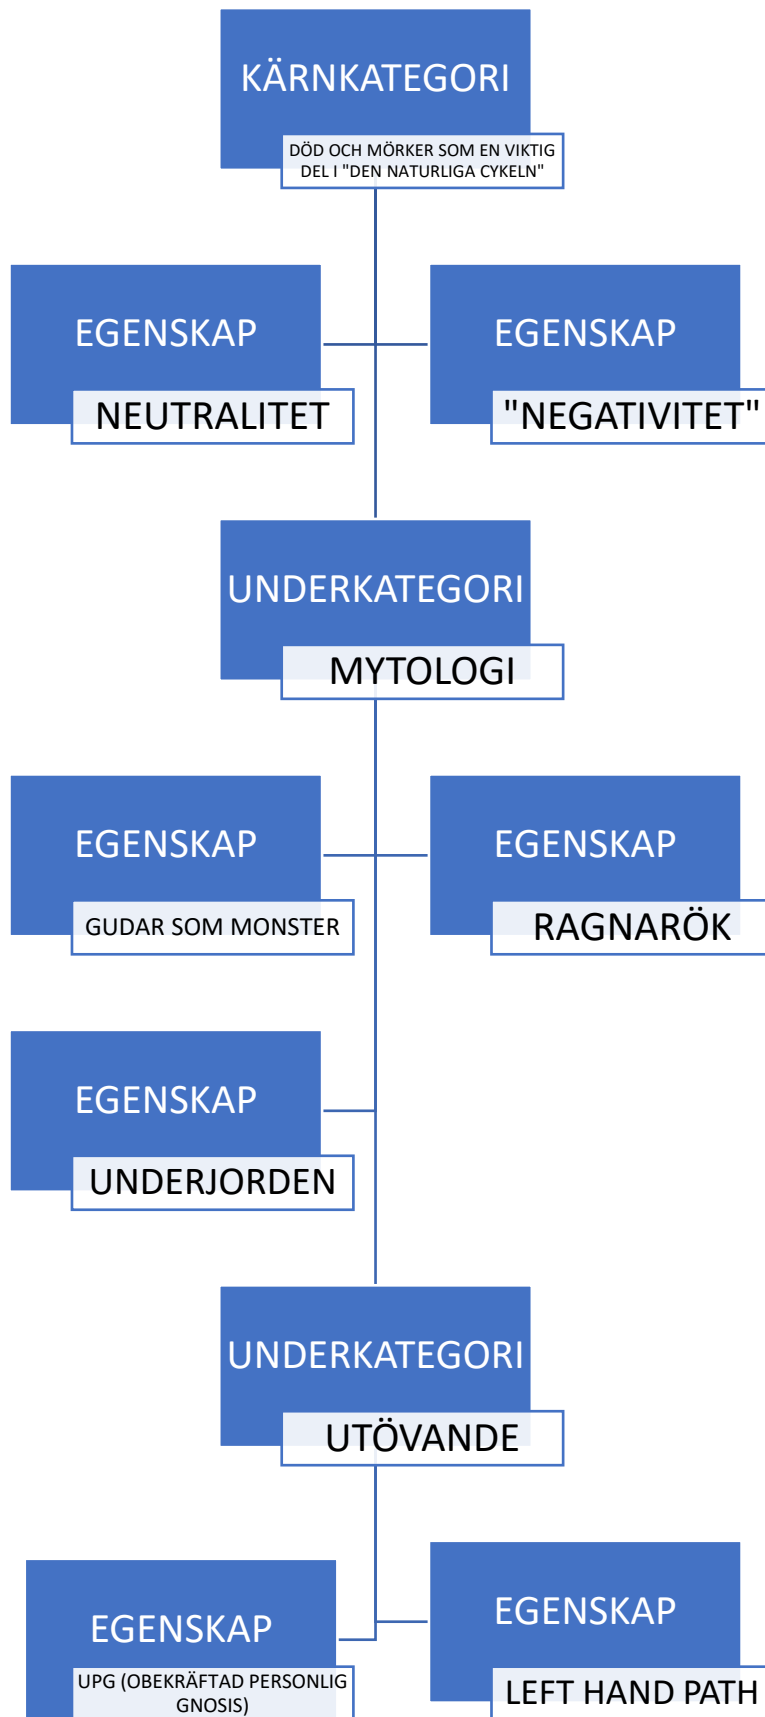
KÄRNKATEGORI
DÖD OCH MÖRKER SOM EN VIKTIG DEL I "DEN NATURLIGA CYKELN"

EGENSKAP
NEUTRALITET

EGENSKAP
"NEGATIVITET"

UNDERKATEGORI
MYTOLOGI

EGENSKAP
GUDAR SOM MONSTER

EGENSKAP
RAGNARÖK

EGENSKAP
UNDERJORDEN

UNDERKATEGORI
UTÖVANDE

EGENSKAP
UPG (OBEKRÄFTAD PERSONLIG GNOSIS)

EGENSKAP
LEFT HAND PATH